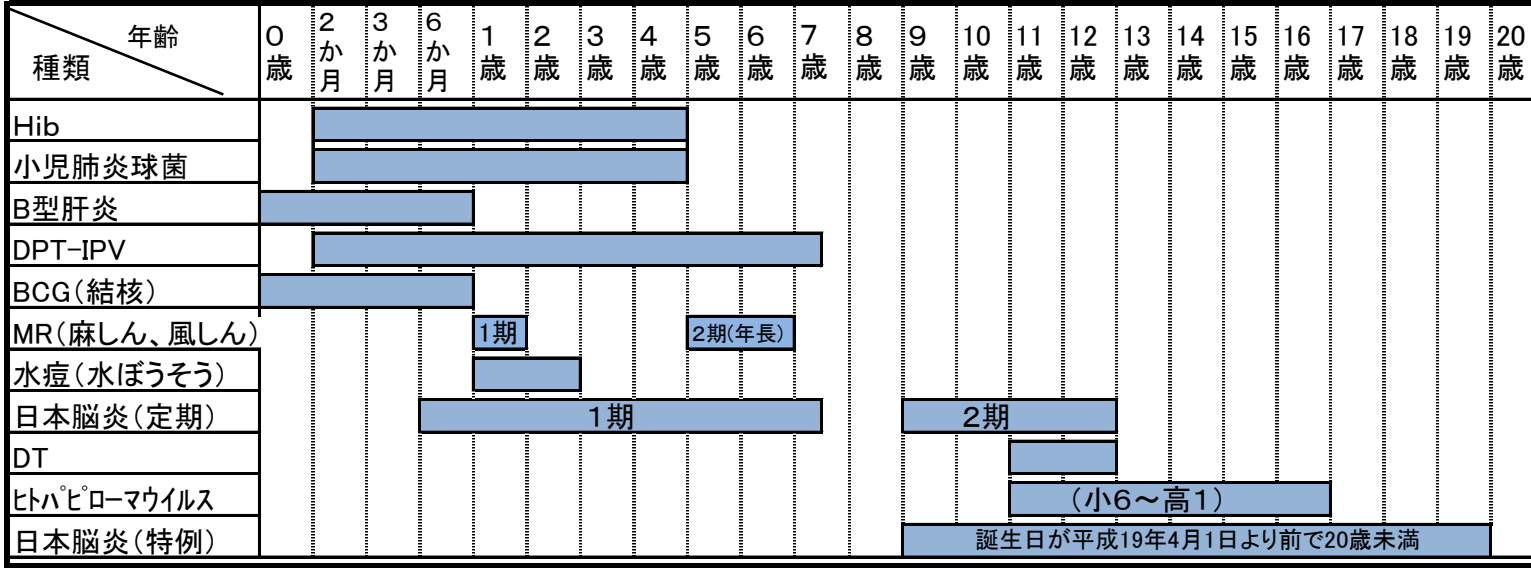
| 年齢 種類 | 0歳 | 2か月 | 3か月 | 6か月 | 1歳 | 2歳 | 3歳 | 4歳 | 5歳 | 6歳 | 7歳 | 8歳 | 9歳 | 10歳 | 11歳 | 12歳 | 13歳 | 14歳 | 15歳 | 16歳 | 17歳 | 18歳 | 19歳 | 20歳 |
|---|---|---|---|---|---|---|---|---|---|---|---|---|---|---|---|---|---|---|---|---|---|---|---|---|
| Hib | | | | | | | | | | | | | | | | | | | | | | | | |
| 小児肺炎球菌 | | | | | | | | | | | | | | | | | | | | | | | | |
| B型肝炎 | | | | | | | | | | | | | | | | | | | | | | | | |
| DPT-IPV | | | | | | | | | | | | | | | | | | | | | | | | |
| BCG(結核) | | | | | | | | | | | | | | | | | | | | | | | | |
| MR(麻しん、風しん) | | | | | 1期 | | | | 2期(年長) | | | | | | | | | | | | | | | |
| 水痘(水ぼうそう) | | | | | | | | | | | | | | | | | | | | | | | | |
| 日本脳炎(定期) | | | | | | 1期 | | | | | | | 2期 | | | | | | | | | | | |
| DT | | | | | | | | | | | | | | | | | | | | | | | | |
| ﾋﾄﾊﾟﾋﾟﾛｰﾏｳｲﾙｽ | | | | | | | | | | | | | | | (小6～高1) | | | | | | | | | |
| 日本脳炎(特例) | | | | | | | | | | | | | 誕生日が平成19年4月1日より前で20歳未満 | | | | | | | | | | | |